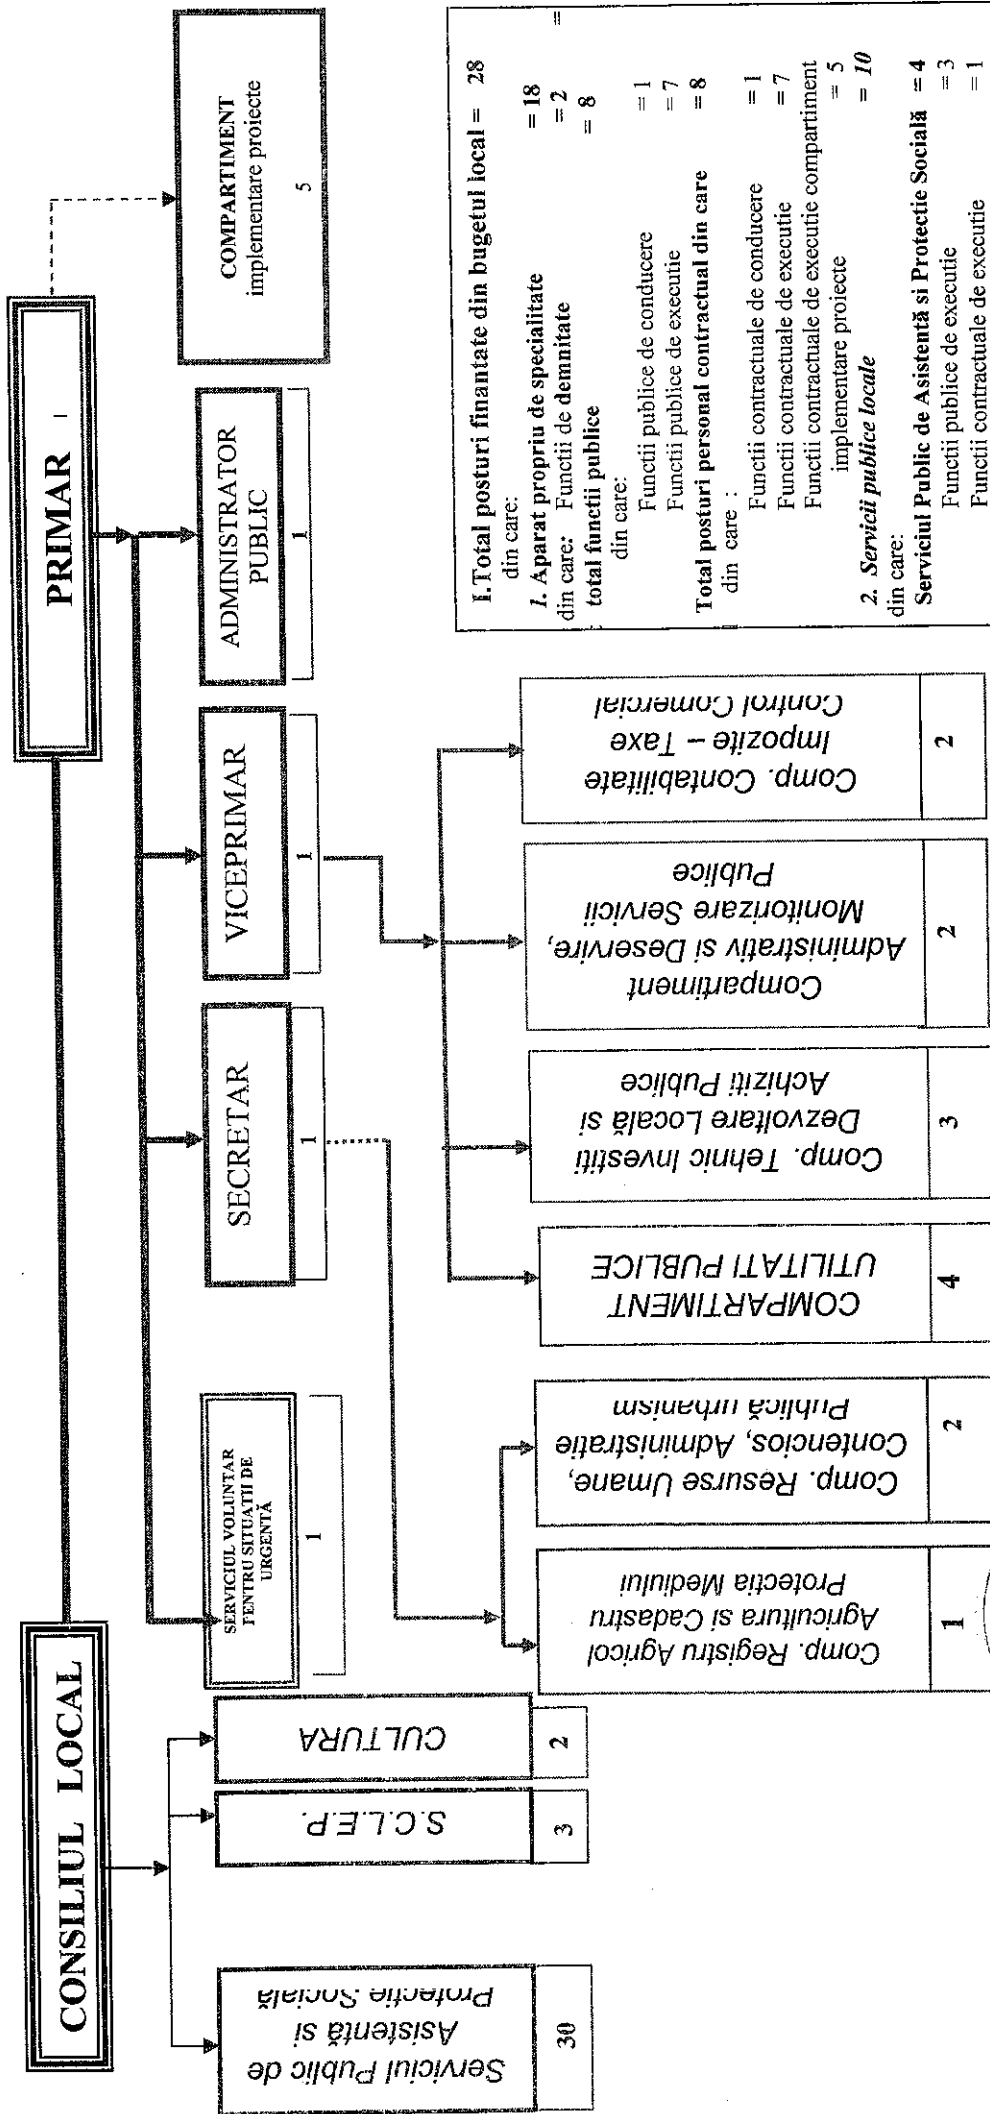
CONSILIUL LOCAL

PRIMAR

Serviciul Public de Asistență și Protecție Socială
30

S.C.L.E.P.
3

CULTURA
2

SERVICIUL VOLUNTAR PENTRU SITUAȚII DE URGENȚĂ
1

SECRETAR
1

VICEPRIMAR
1

ADMINISTRATOR PUBLIC
1

COMPARTIMENT implementare proiecte
5

Comp. Registru Agricol Agricultura și Cadastru Protecția Mediului
1

Comp. Resurse Umane, Contencios, Administrație Publică urbanism
2

COMPARTIMENT UTILITATI PUBLICE
4

Comp. Tehnic Investiții Dezvoltare Locală și Achiziții Publice
3

Compartiment Administrativ și Deservire, Monitorizare Servicii Publice
2

Comp. Contabilitate Impozite – Taxe Control Comercial
2

I. Total posturi finantate din bugetul local = 28
din care:
1. Aparat propriu de specialitate = 18
din care: Functii de demnitate = 2
total functii publice = 8
din care:
Functii publice de conducere = 1
Functii publice de executie = 7
Total posturi personal contractual din care = 8
din care :
Functii contractuale de conducere = 1
Functii contractuale de executie = 7
Functii contractuale de executie compartiment implementare proiecte = 5
2. Servicii publice locale = 10
din care:
Serviciul Public de Asistență și Protecție Socială = 4
Functii publice de executie = 3
Functii contractuale de executie = 1